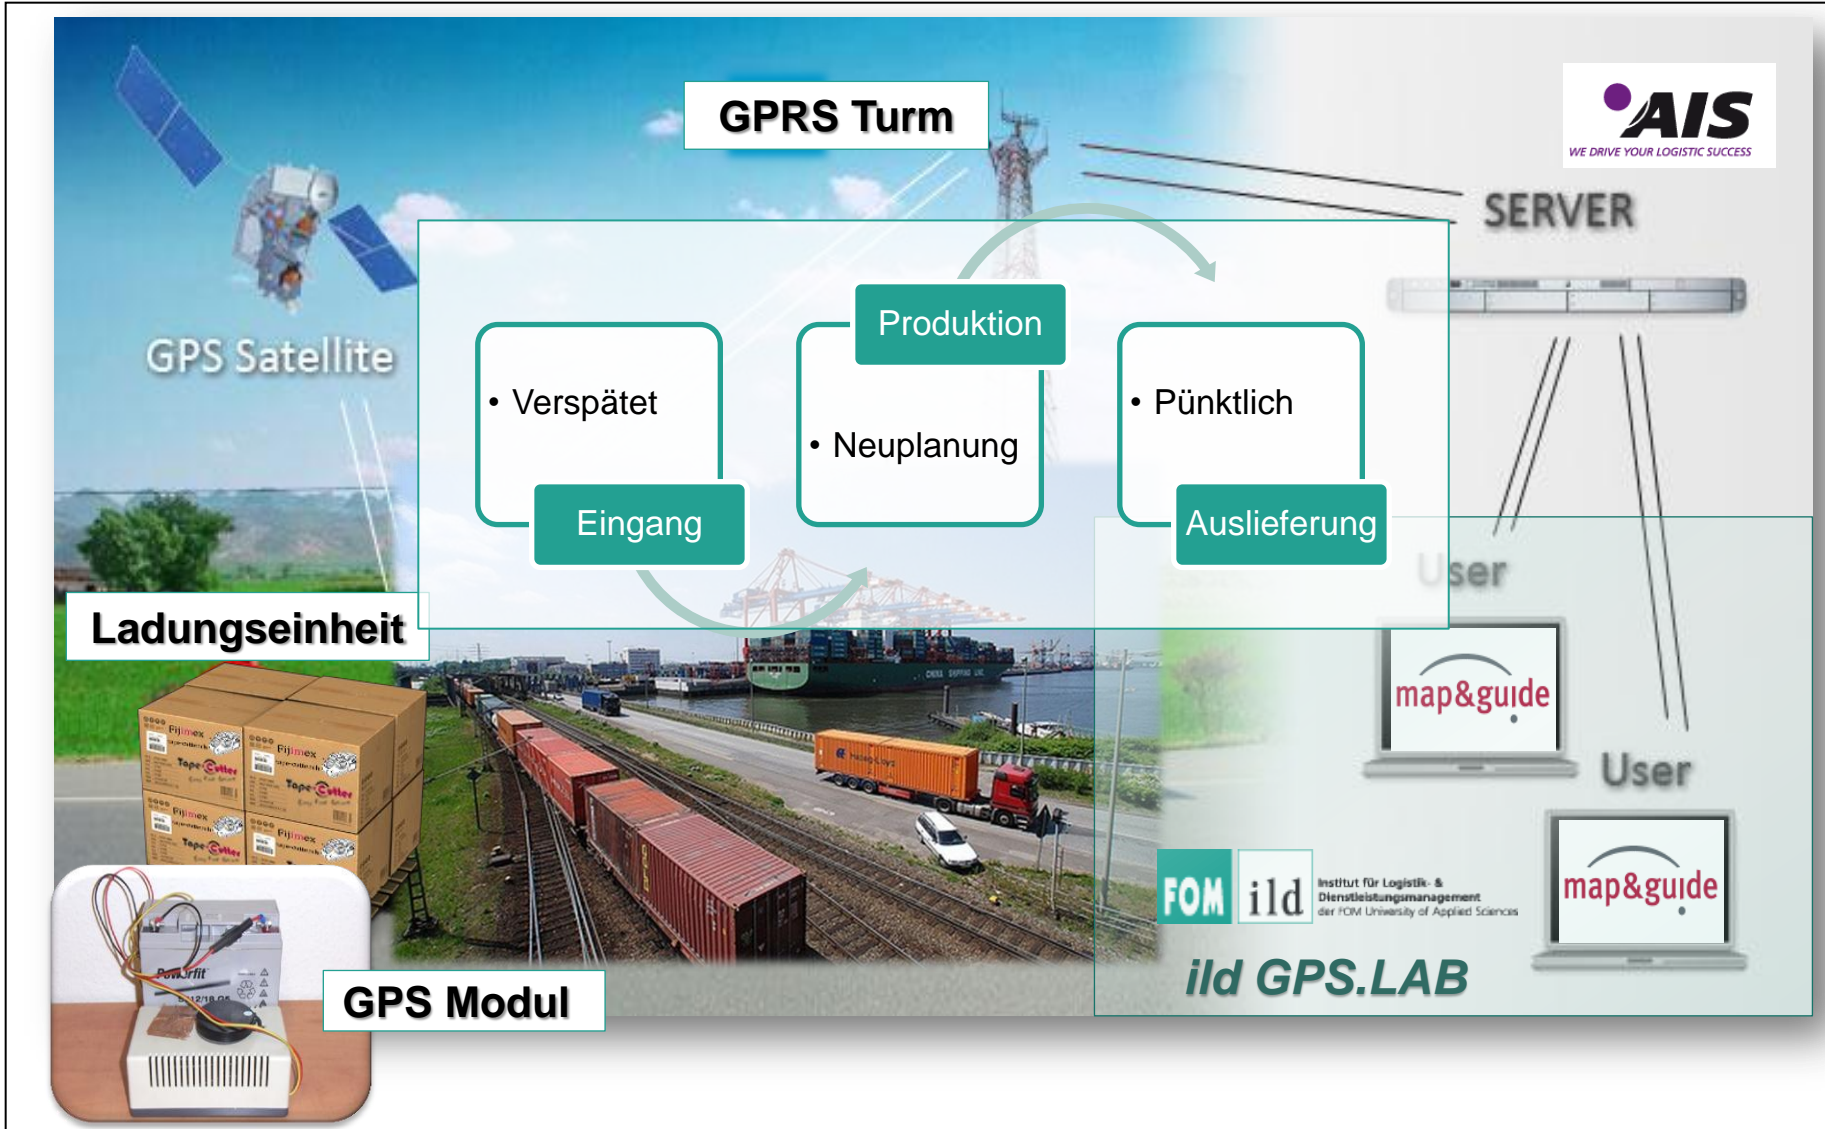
GPRS Turm

AIS
WE DRIVE YOUR LOGISTIC SUCCESS

SERVER

GPS Satellite

Produktion

• Verspätet

Eingang

• Neuplanung

• Pünktlich

Auslieferung

User

Ladungseinheit

map&guide

User

map&guide

FOM ild Institut für Logistik- & Dienstleistungsmanagement der FOM University of Applied Sciences

ild GPS.LAB

GPS Modul